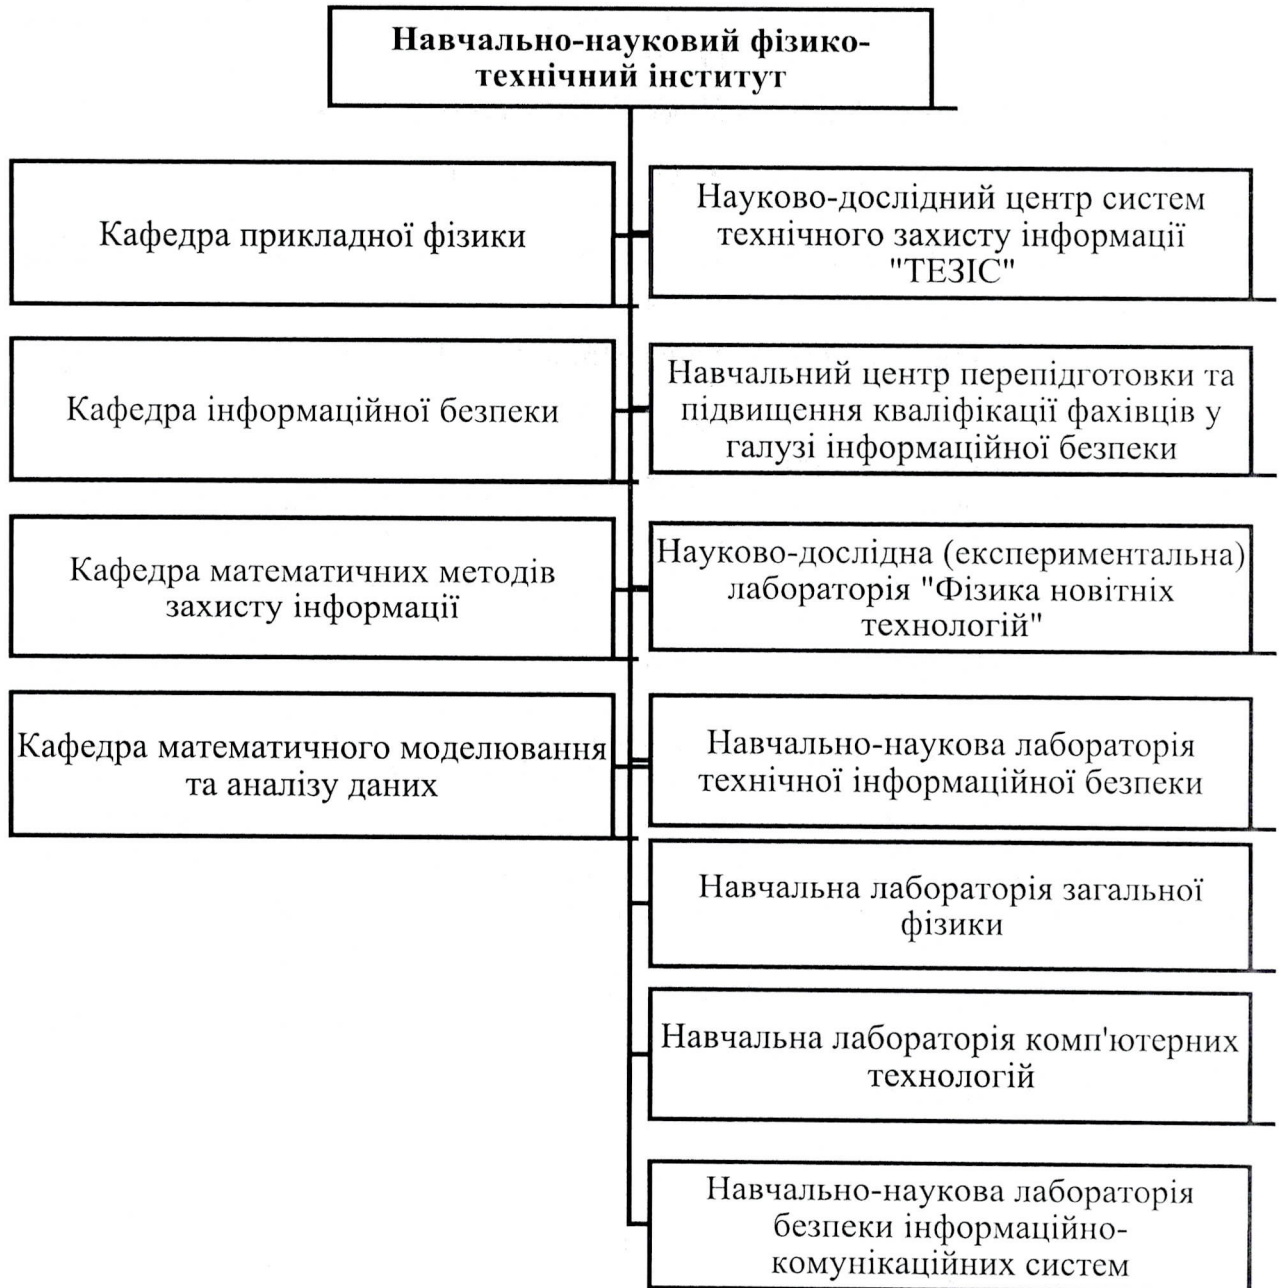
Навчально-науковий фізико-технічний інститут

Кафедра прикладної фізики

Кафедра інформаційної безпеки

Кафедра математичних методів захисту інформації

Кафедра математичного моделювання та аналізу даних

Науково-дослідний центр систем технічного захисту інформації "ТЕЗІС"

Навчальний центр перепідготовки та підвищення кваліфікації фахівців у галузі інформаційної безпеки

Науково-дослідна (експериментальна) лабораторія "Фізика новітніх технологій"

Навчально-наукова лабораторія технічної інформаційної безпеки

Навчальна лабораторія загальної фізики

Навчальна лабораторія комп'ютерних технологій

Навчально-наукова лабораторія безпеки інформаційно-комунікаційних систем